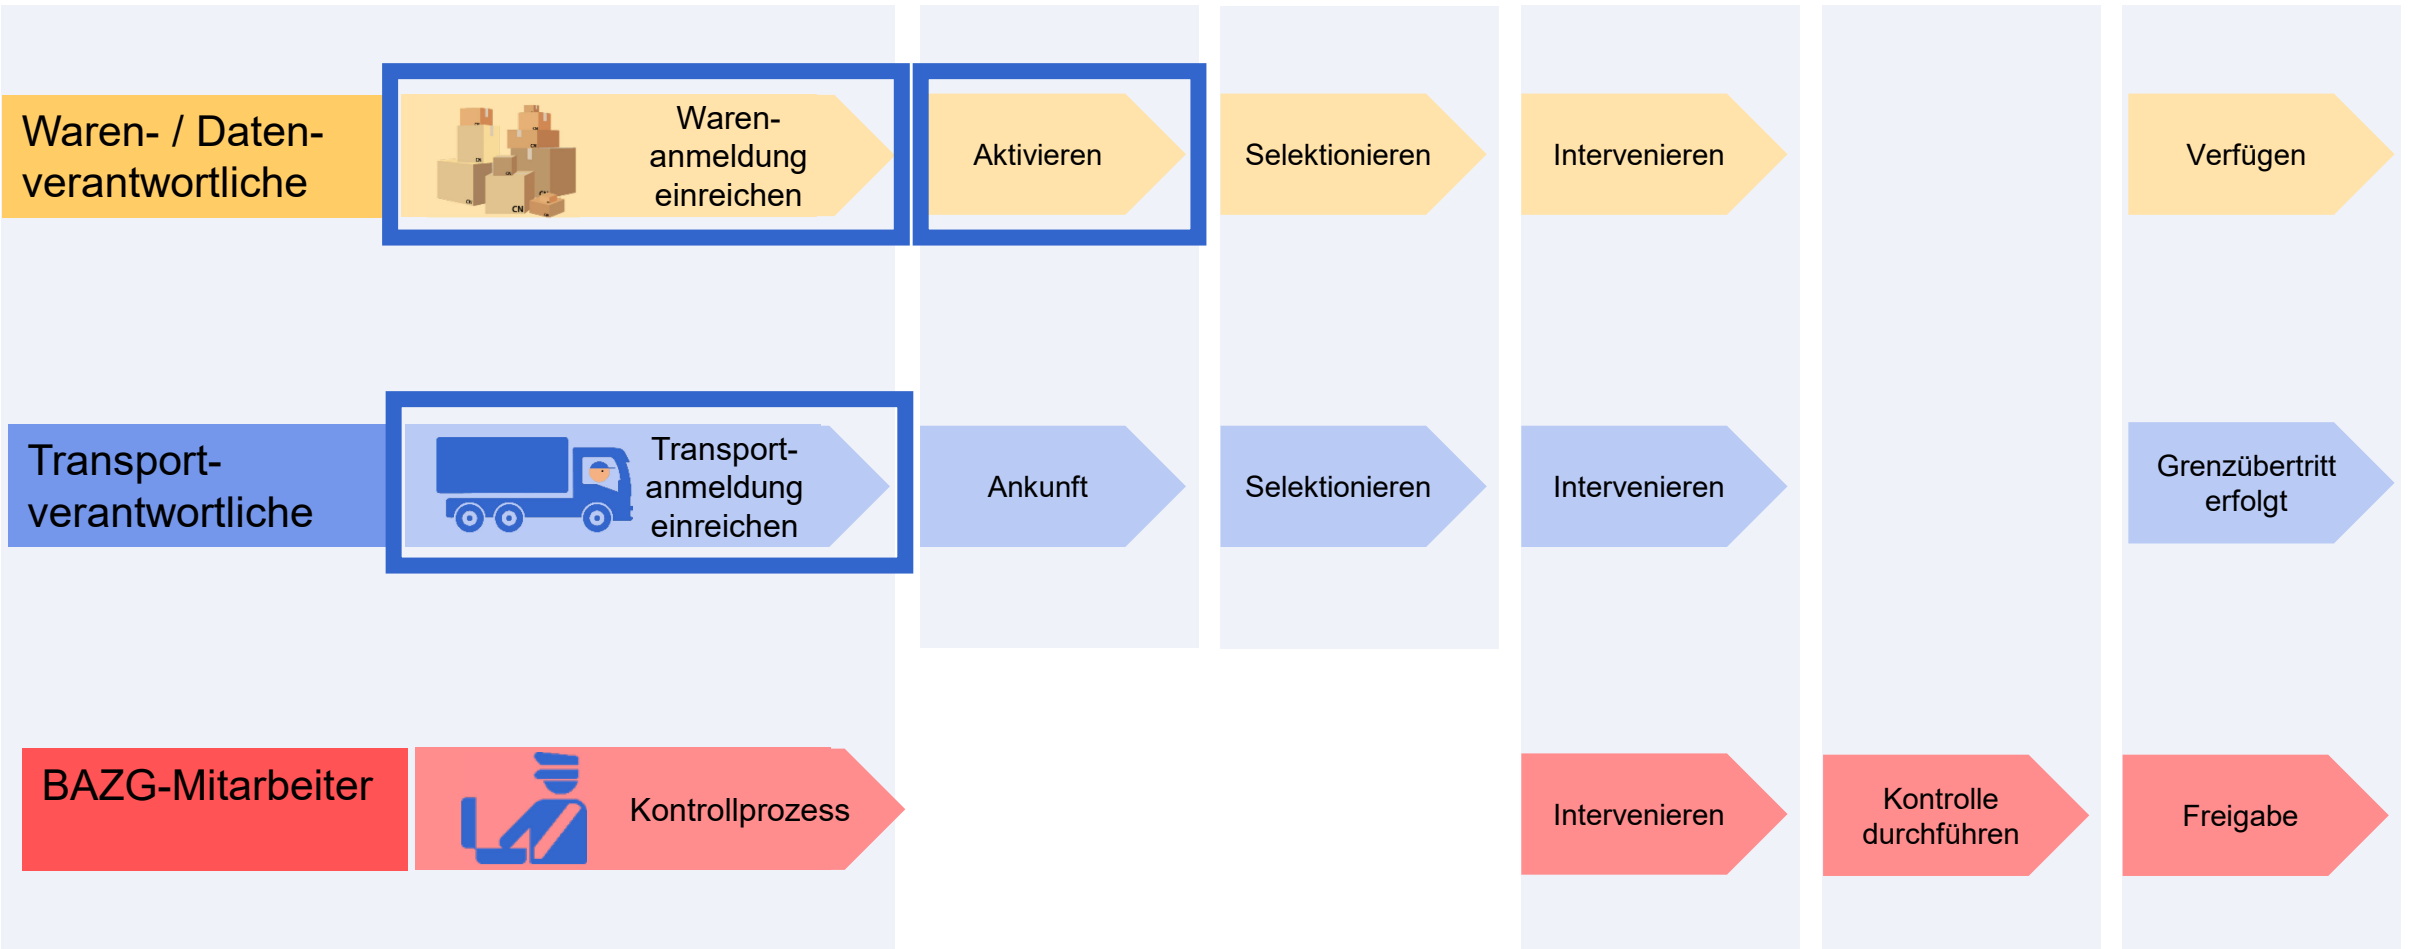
Waren- / Datenverantwortliche

Warenanmeldung einreichen

Aktivieren

Selektionieren

Intervenieren

Verfügen

Transportverantwortliche

Transportanmeldung einreichen

Ankunft

Selektionieren

Intervenieren

Grenzübertritt erfolgt

BAZG-Mitarbeiter

Kontrollprozess

Intervenieren

Kontrolle durchführen

Freigabe